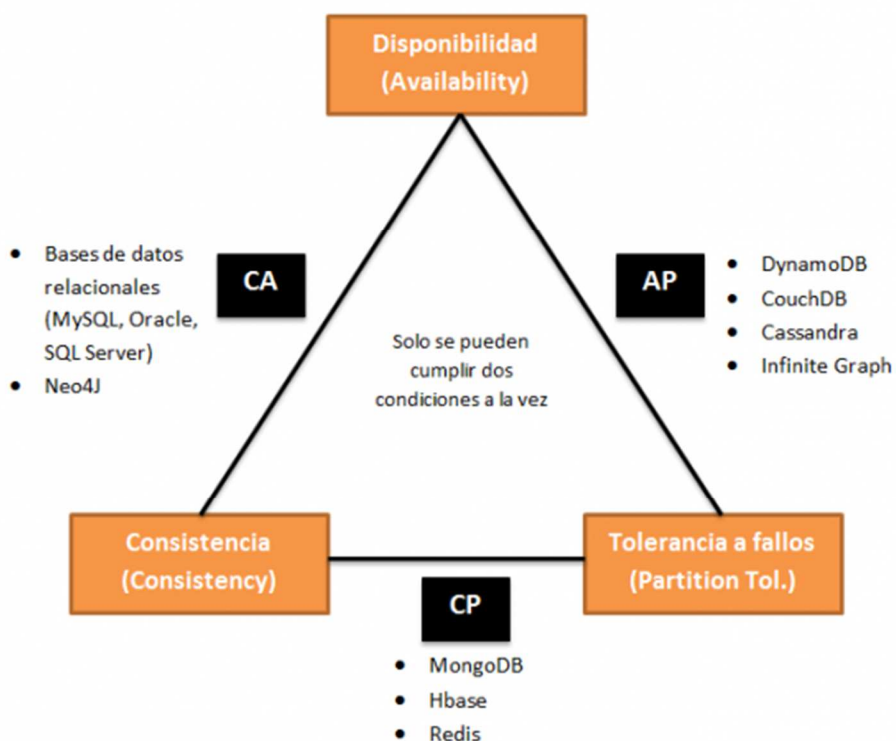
Disponibilidad
(Availability)

- Bases de datos relacionales (MySQL, Oracle, SQL Server)
- Neo4J

CA

AP

- DynamoDB
- CouchDB
- Cassandra
- Infinite Graph

Solo se pueden cumplir dos condiciones a la vez

Consistencia
(Consistency)

Tolerancia a fallos
(Partition Tol.)

CP

- MongoDB
- Hbase
- Redis